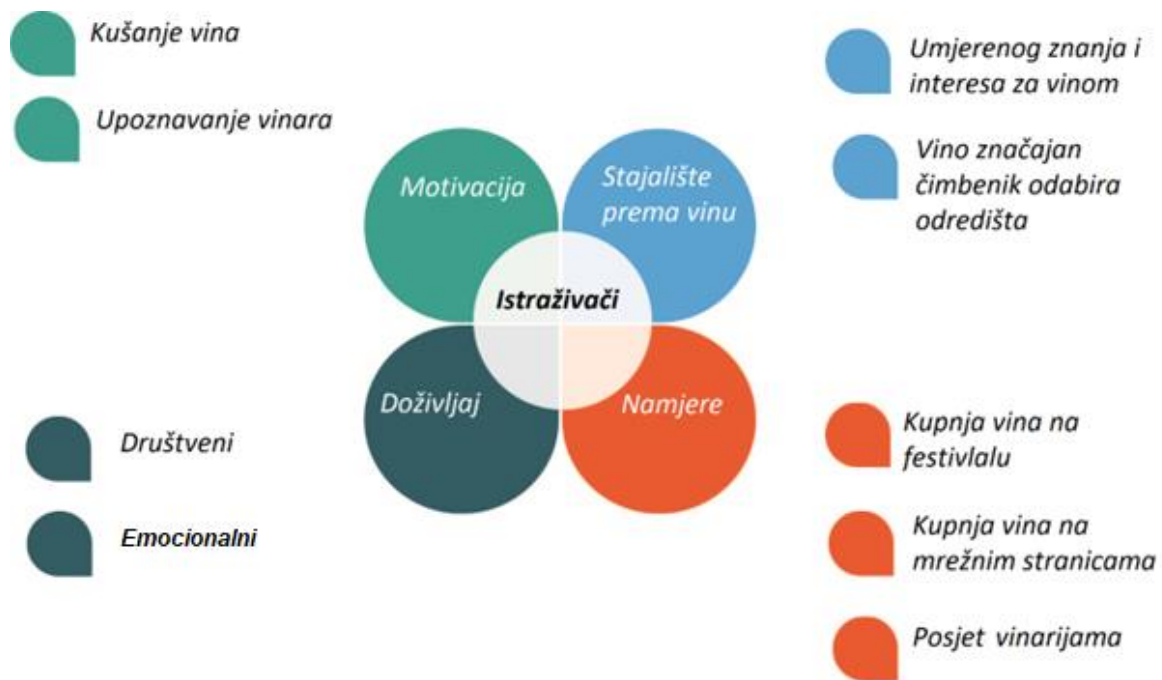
Kušanje vina

Upoznavanje vinara

Umjerenog znanja i interesa za vinom

Vino značajan čimbenik odabira odredišta

Motivacija

Stajalište prema vinu

Istraživači

Doživljaj

Namjere

Društveni

Emocionalni

Kupnja vina na festivlalu

Kupnja vina na mrežnim stranicama

Posjet vinarijama